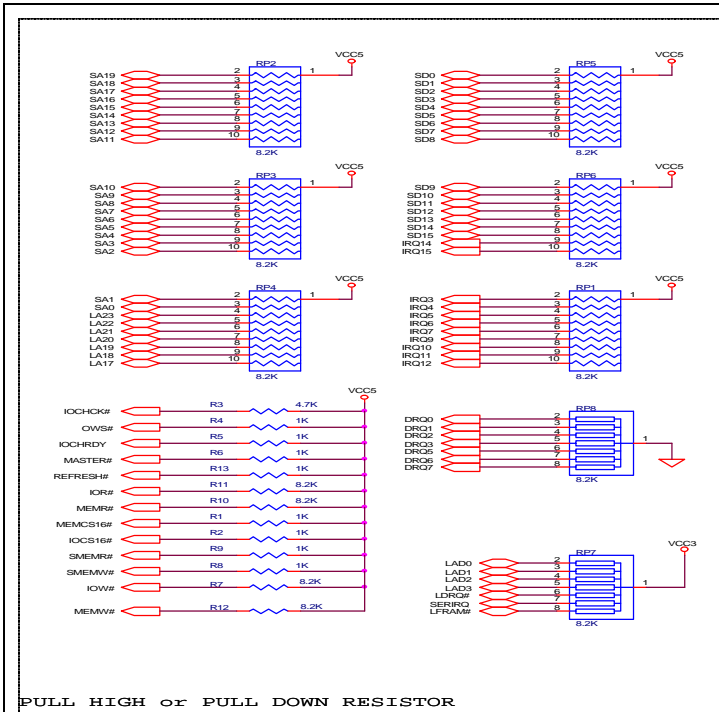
VCC5
RP2
SA19 2
SA18 3
SA17 4
SA16 5
SA15 6
SA14 7
SA13 8
SA12 9
SA11 10
1
8.2K

VCC5
RP5
SD0 2
SD1 3
SD2 4
SD3 5
SD4 6
SD5 7
SD6 8
SD7 9
SD8 10
1
8.2K

VCC5
RP3
SA10 2
SA9 3
SA8 4
SA7 5
SA6 6
SA5 7
SA4 8
SA3 9
SA2 10
1
8.2K

VCC5
RP6
SD9 2
SD10 3
SD11 4
SD12 5
SD13 6
SD14 7
SD15 8
IRQ14 9
IRQ15 10
1
8.2K

VCC5
RP4
SA1 2
SA0 3
LA23 4
LA22 5
LA21 6
LA20 7
LA19 8
LA18 9
LA17 10
1
8.2K

VCC5
RP1
IRQ3 2
IRQ4 3
IRQ5 4
IRQ6 5
IRQ7 6
IRQ9 7
IRQ10 8
IRQ11 9
IRQ12 10
1
8.2K

VCC5
IOCHCK# R3 4.7K
OWS# R4 1K
IOCHRDY R5 1K
MASTER# R6 1K
REFRESH# R13 1K
IOR# R11 8.2K
MEMR# R10 8.2K
MEMCS16# R1 1K
IOCS16# R2 1K
SMEMR# R9 1K
SMEMW# R8 1K
IOW# R7 8.2K
MEMW# R12 8.2K

RP8
DRQ0 2
DRQ1 3
DRQ2 4
DRQ3 5
DRQ5 6
DRQ6 7
DRQ7 8
1
8.2K

VCC3
RP7
LAD0 2
LAD1 3
LAD2 4
LAD3 5
LDRQ# 6
SERIRQ 7
LFRAM# 8
1
8.2K

PULL HIGH or PULL DOWN RESISTOR